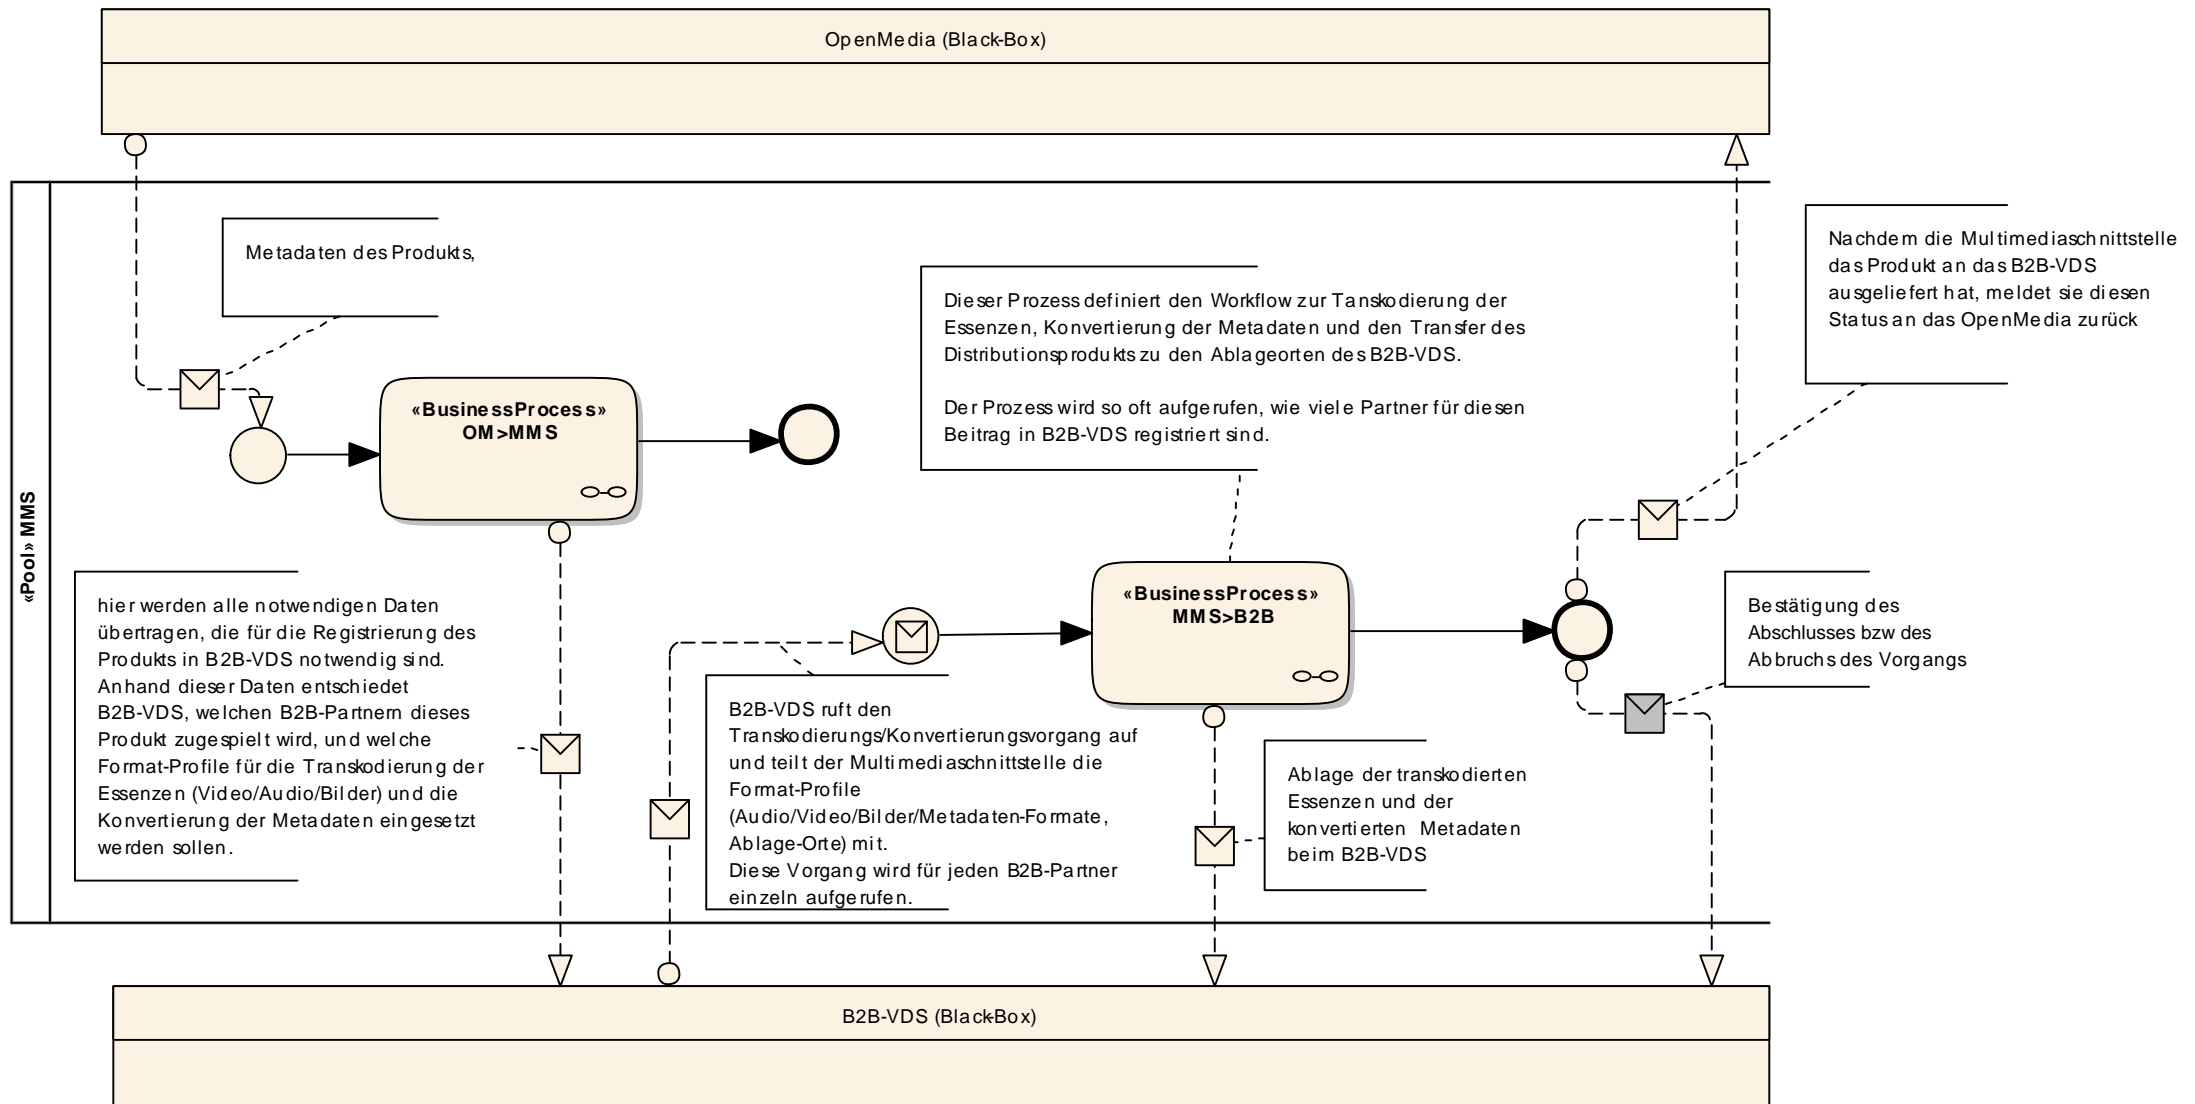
OpenMedia (Black-Box)

«Pool» MMS

Metadaten des Produkts,

«BusinessProcess»
OM>MMS

Dieser Prozess definiert den Workflow zur Tanskodierung der Essenzen, Konvertierung der Metadaten und den Transfer des Distributionsprodukts zu den Ablageorten des B2B-VDS.

Der Prozess wird so oft aufgerufen, wie viele Partner für diesen Beitrag in B2B-VDS registriert sind.

Nachdem die Multimediaschnittstelle das Produkt an das B2B-VDS ausgeliefert hat, meldet sie diesen Status an das OpenMedia zurück

hier werden alle notwendigen Daten übertragen, die für die Registrierung des Produkts in B2B-VDS notwendig sind. Anhand dieser Daten entschiedet B2B-VDS, welchen B2B-Partnern dieses Produkt zugespielt wird, und welche Format-Profile für die Transkodierung der Essenzen (Video/Audio/Bilder) und die Konvertierung der Metadaten eingesetzt werden sollen.

«BusinessProcess»
MMS>B2B

Bestätigung des Abschlusses bzw des Abbruchs des Vorgangs

B2B-VDS ruft den Transkodierungs/Konvertierungsvorgang auf und teilt der Multimediaschnittstelle die Format-Profile (Audio/Video/Bilder/Metadaten-Formate, Ablage-Orte) mit.
Diese Vorgang wird für jeden B2B-Partner einzeln aufgerufen.

Ablage der transkodierten Essenzen und der konvertierten Metadaten beim B2B-VDS

B2B-VDS (Black-Box)